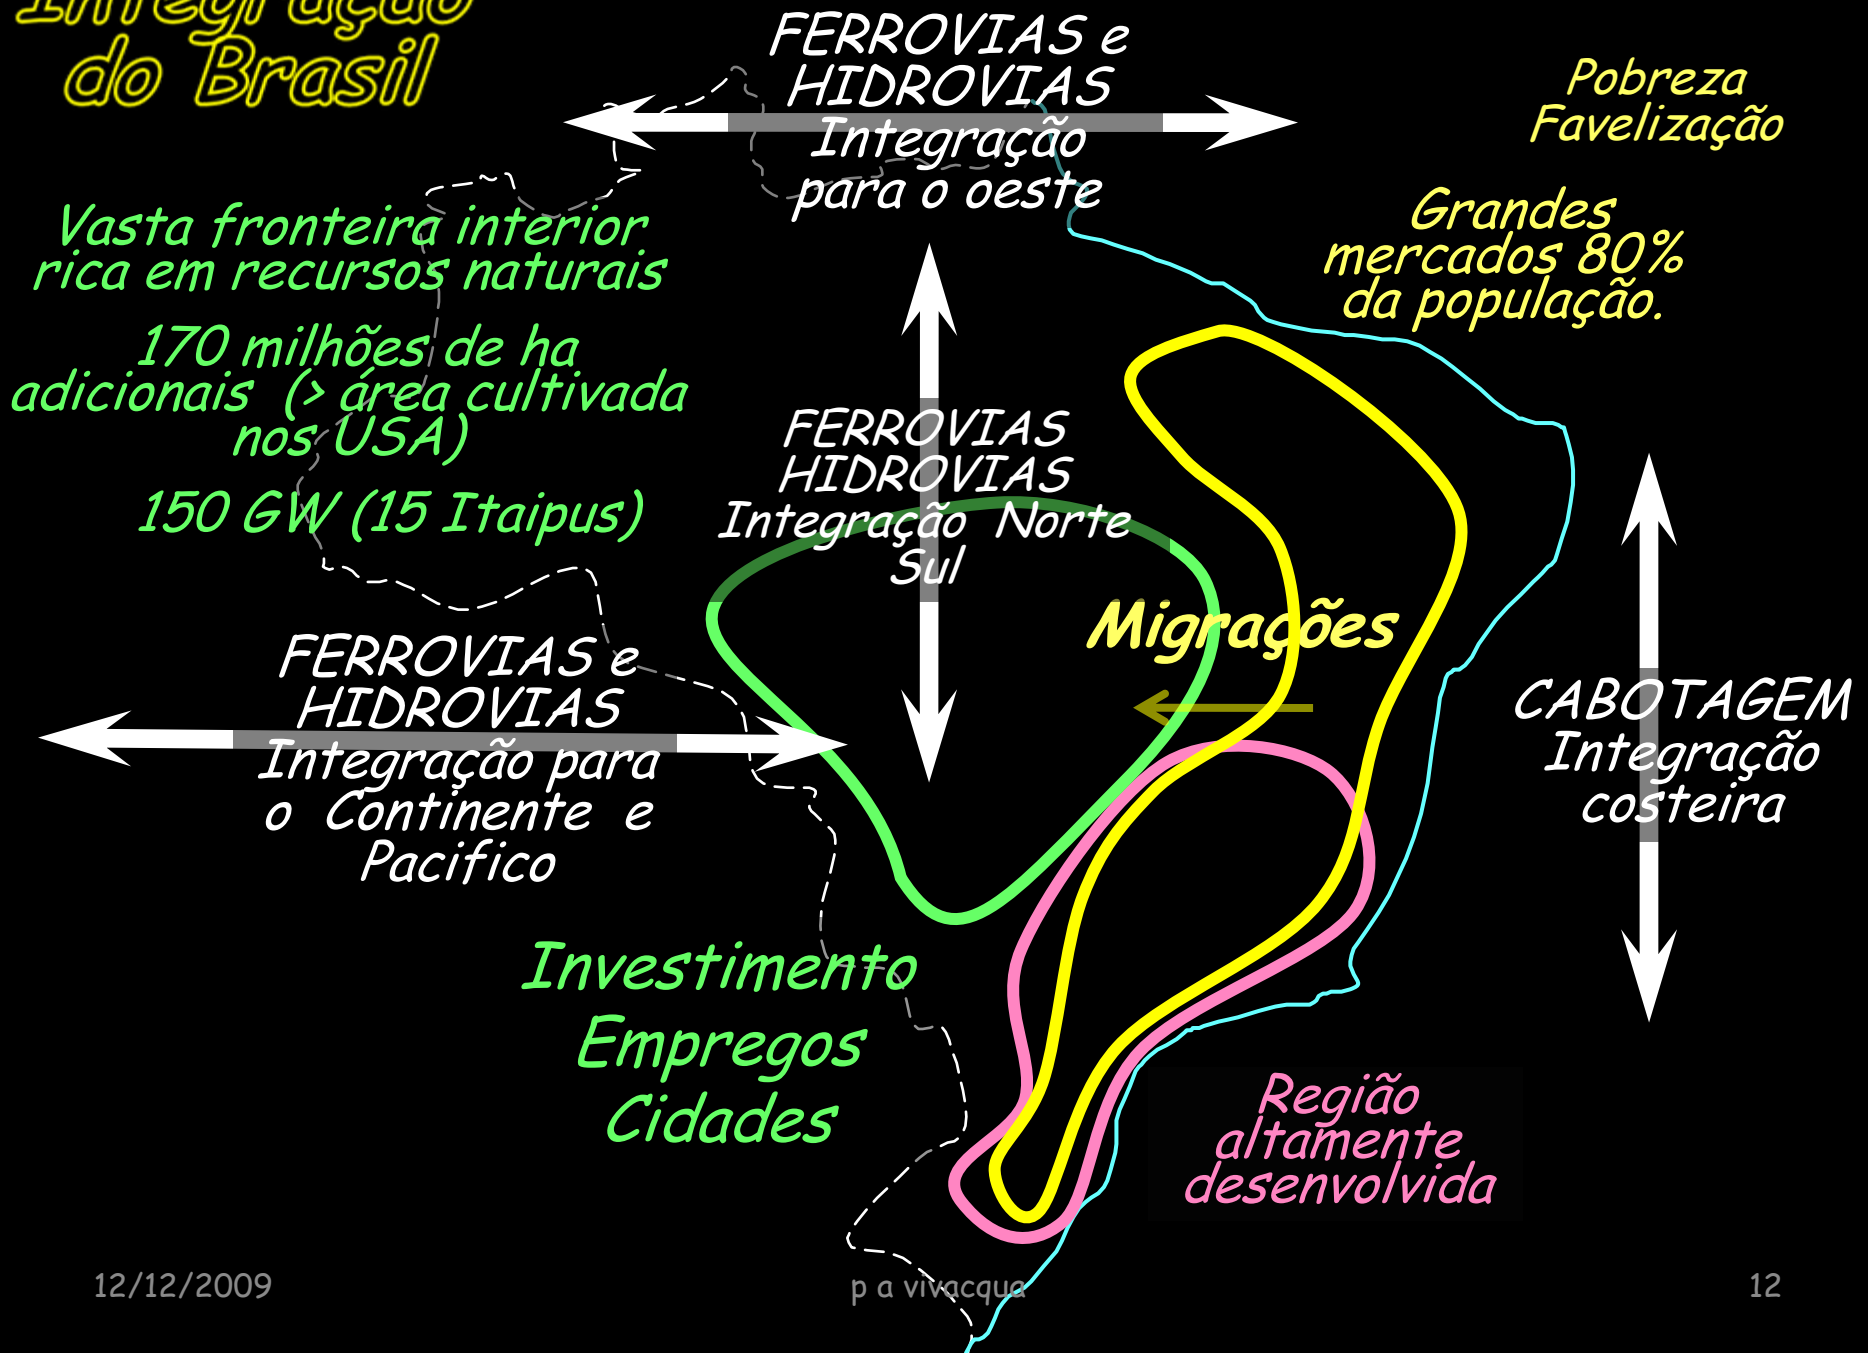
Integração do Brasil

FERROVIAS e HIDROVIAS Integração para o oeste

Pobreza Favelização

Vasta fronteira interior rica em recursos naturais

170 milhões de ha adicionais (> área cultivada nos USA)

150 GW (15 Itaipus)

Grandes mercados 80% da população.

FERROVIAS HIDROVIAS Integração Norte Sul

Migrações

FERROVIAS e HIDROVIAS Integração para o Continente e Pacifico

CABOTAGEM Integração costeira

Investimento Empregos Cidades

Região altamente desenvolvida

12/12/2009

p a vivacqua

12